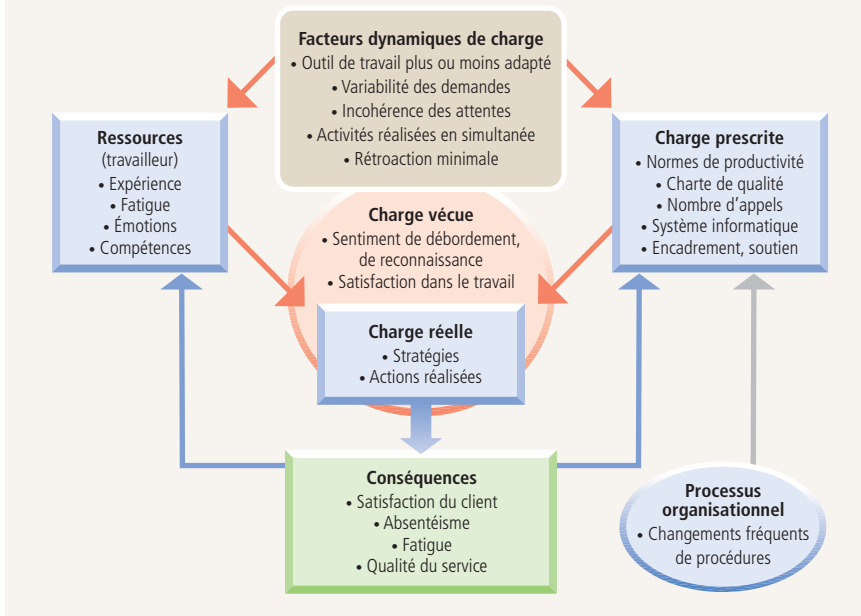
Facteurs dynamiques de charge
• Outil de travail plus ou moins adapté
• Variabilité des demandes
• Incohérence des attentes
• Activités réalisées en simultanée
• Rétroaction minimale

Ressources
(travailleur)
• Expérience
• Fatigue
• Émotions
• Compétences

Charge prescrite
• Normes de productivité
• Charte de qualité
• Nombre d'appels
• Système informatique
• Encadrement, soutien

Charge vécue
• Sentiment de débordement, de reconnaissance
• Satisfaction dans le travail

Charge réelle
• Stratégies
• Actions réalisées

Conséquences
• Satisfaction du client
• Absentéisme
• Fatigue
• Qualité du service

Processus organisationnel
• Changements fréquents de procédures